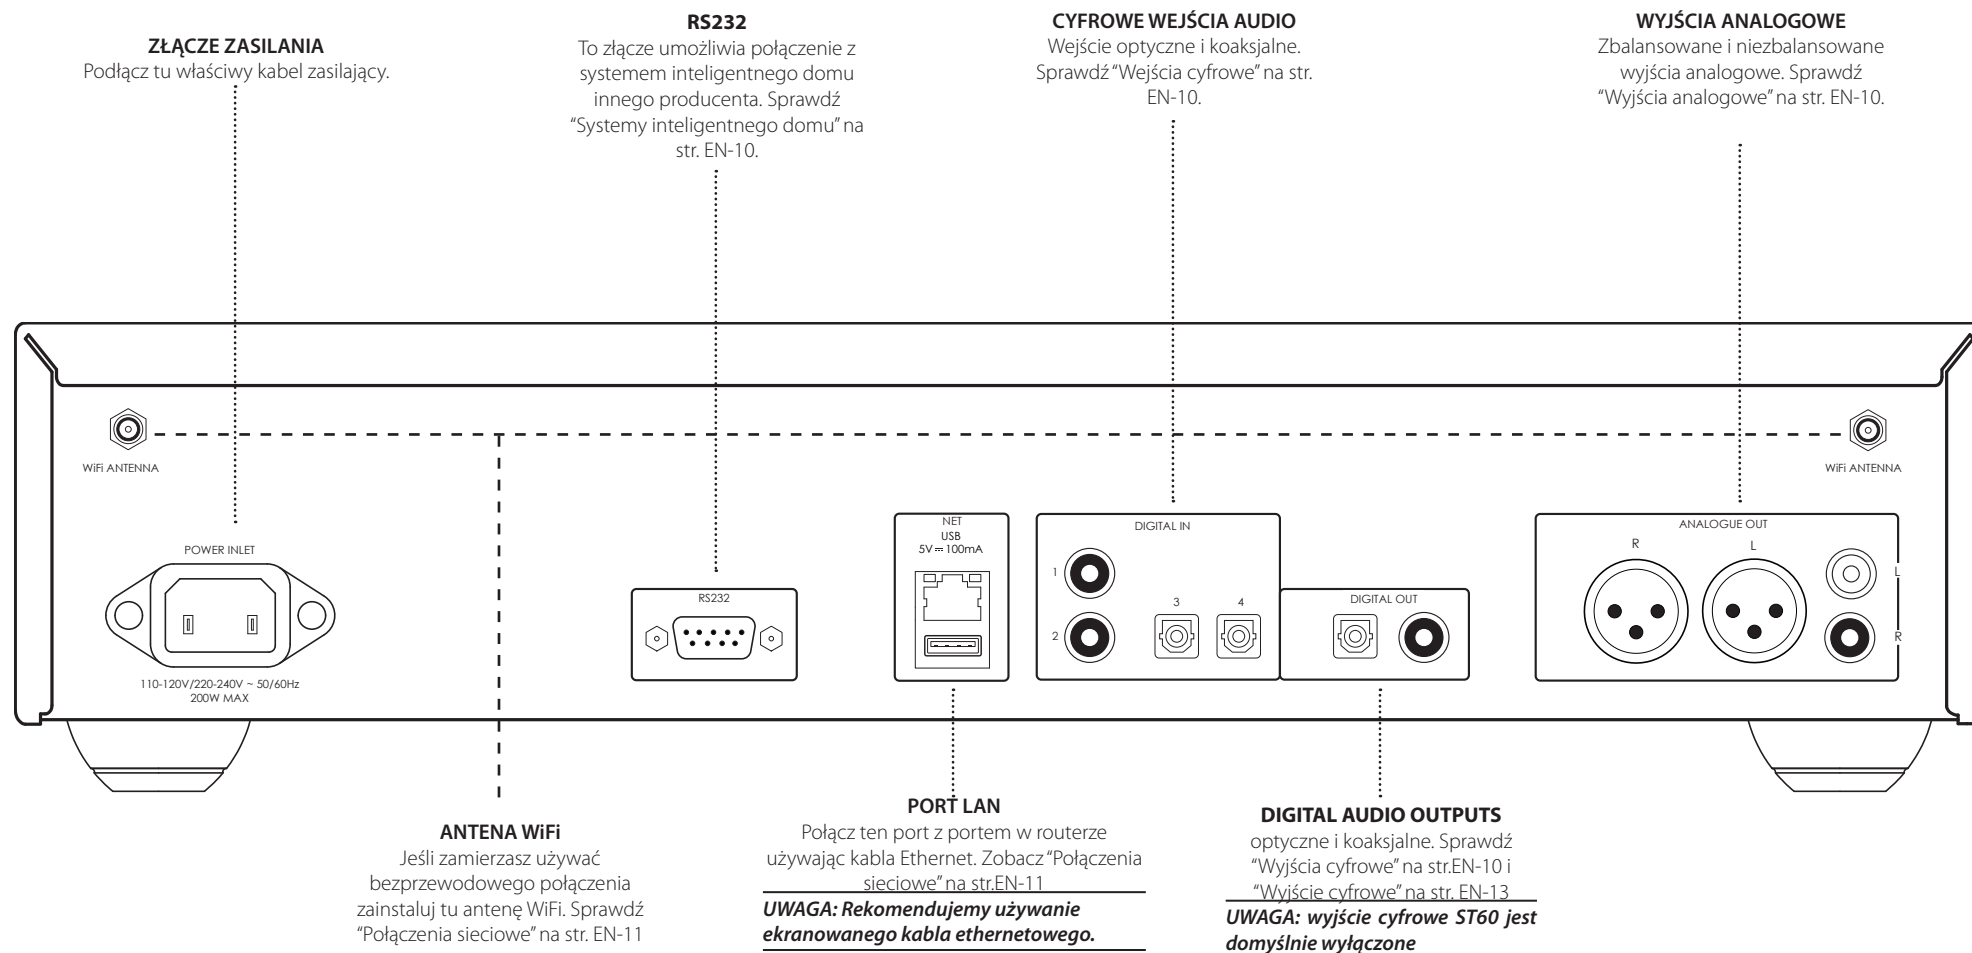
ZŁĄCZE ZASILANIA
Podłącz tu właściwy kabel zasilający.

RS232
To złącze umożliwia połączenie z systemem inteligentnego domu innego producenta. Sprawdź "Systemy inteligentnego domu" na str. EN-10.

CYFROWE WEJŚCIA AUDIO
Wejście optyczne i koaksjalne. Sprawdź "Wejścia cyfrowe" na str. EN-10.

WYJŚCIA ANALOGOWE
Zbalansowane i niezbalansowane wyjścia analogowe. Sprawdź "Wyjścia analogowe" na str. EN-10.

WiFi ANTENNA

WiFi ANTENNA

POWER INLET

110-120V/220-240V ~ 50/60Hz
200W MAX

RS232

NET
USB
5V ⎓ 100mA

DIGITAL IN
1
2
3
4

DIGITAL OUT

ANALOGUE OUT
R
L
L
R

ANTENA WiFi
Jeśli zamierzasz używać bezprzewodowego połączenia zainstaluj tu antenę WiFi. Sprawdź "Połączenia sieciowe" na str. EN-11

PORT LAN
Połącz ten port z portem w routerze używając kabla Ethernet. Zobacz "Połączenia sieciowe" na str.EN-11
UWAGA: Rekomendujemy używanie ekranowanego kabla ethernetowego.

DIGITAL AUDIO OUTPUTS
optyczne i koaksjalne. Sprawdź "Wyjścia cyfrowe" na str.EN-10 i "Wyjście cyfrowe" na str. EN-13
UWAGA: wyjście cyfrowe ST60 jest domyślnie wyłączone